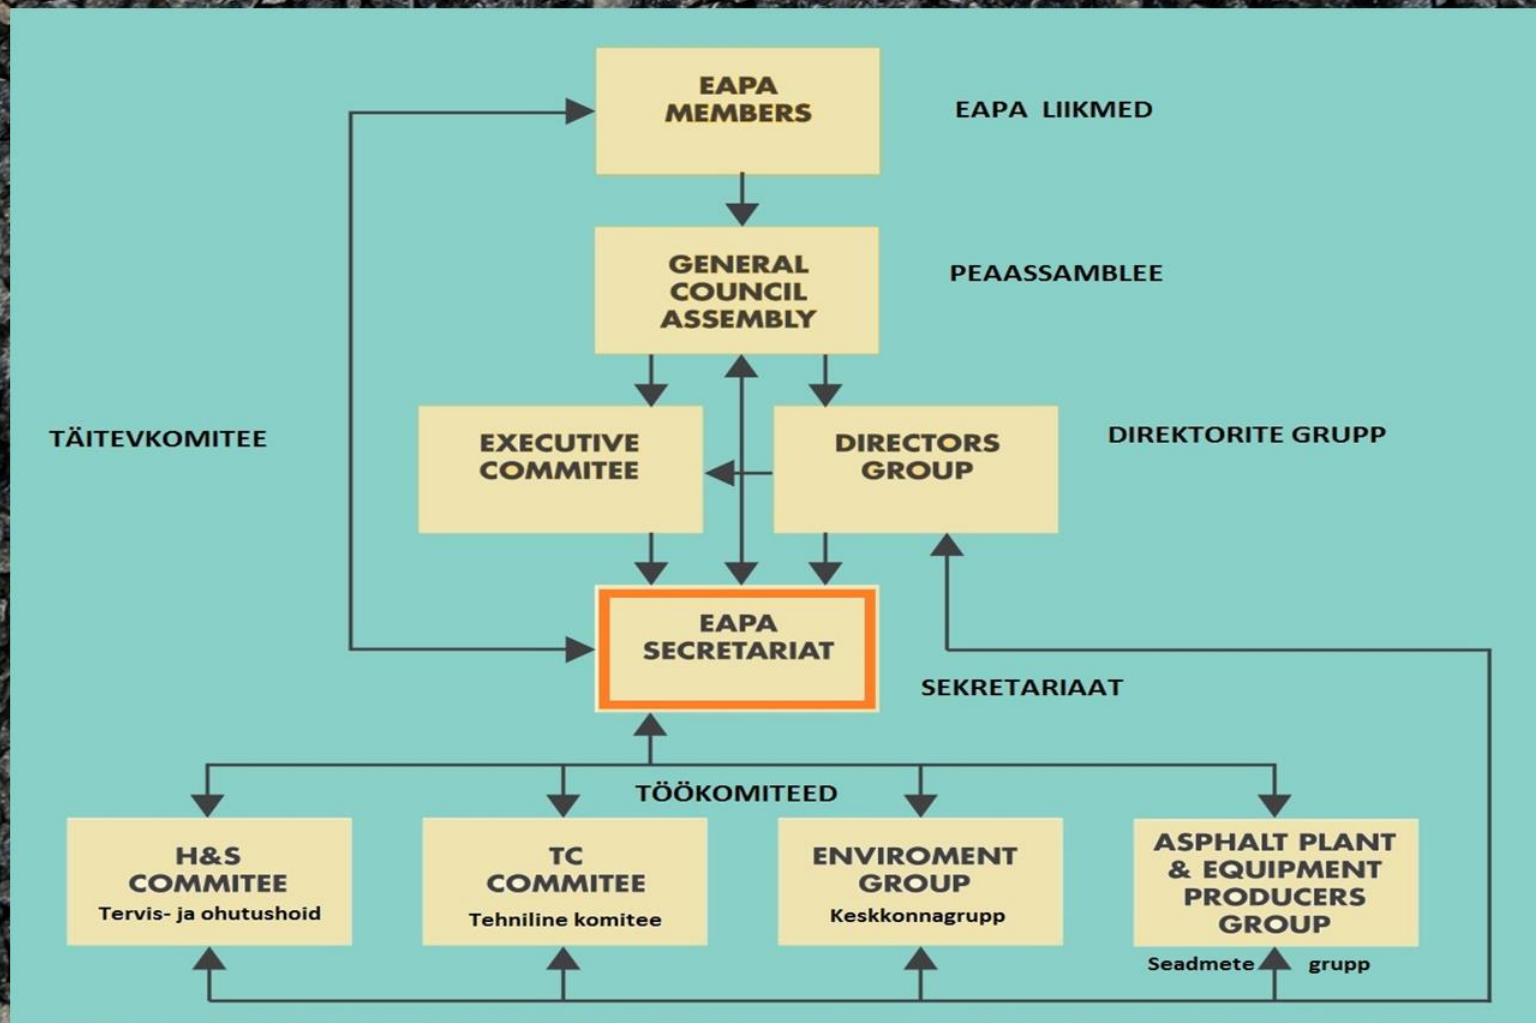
EAPA MEMBERS

EAPA LIIKMED

GENERAL COUNCIL ASSEMBLY

PEAASSAMBLEE

TÄITEVKOMITEE

EXECUTIVE COMMITEE

DIRECTORS GROUP

DIREKTORITE GRUPP

EAPA SECRETARIAT

SEKRETARIAAT

TÖÖKOMITEED

H&S COMMITEE
Tervis- ja ohutushoid

TC COMMITEE
Tehniline komitee

ENVIROMENT GROUP
Keskkonnagrupp

ASPHALT PLANT & EQUIPMENT PRODUCERS GROUP
Seadmete grupp